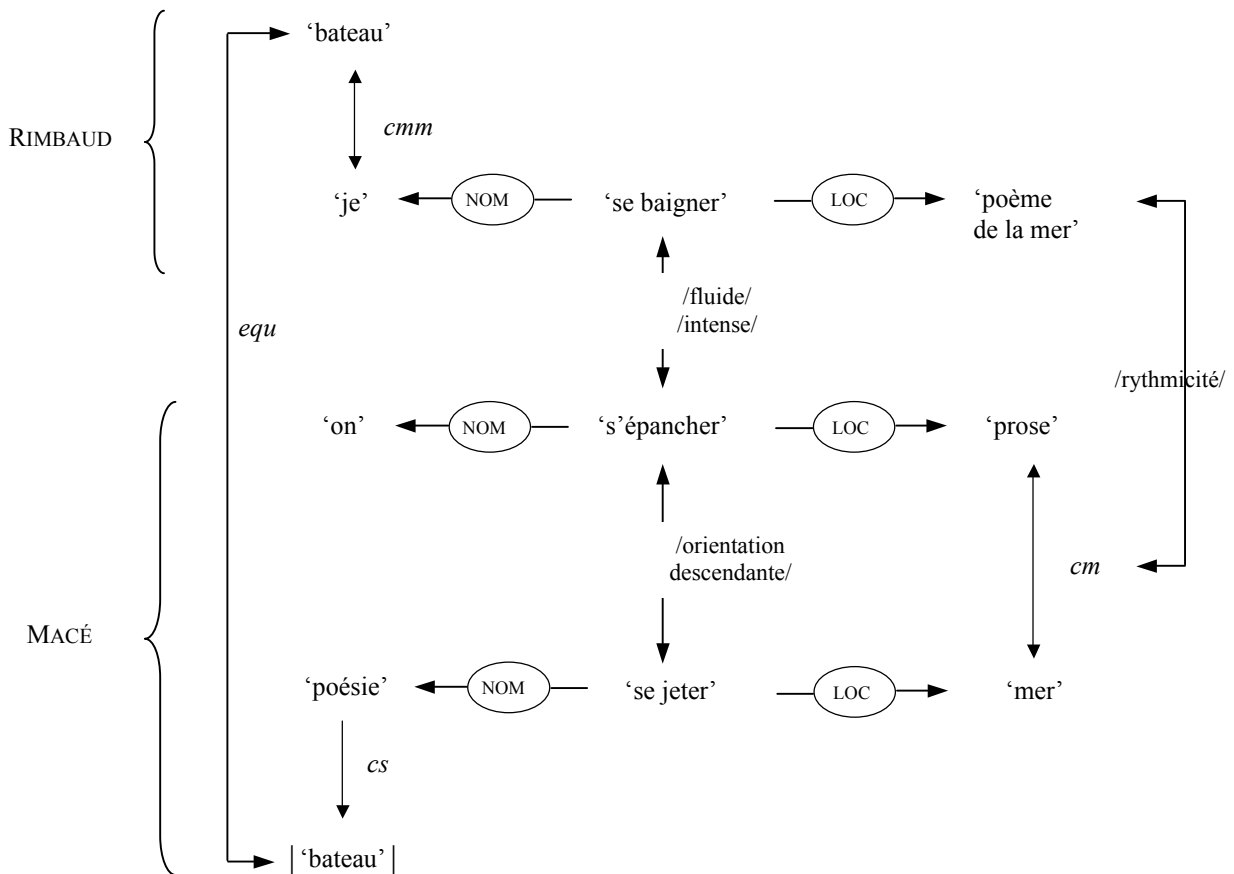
RIMBAUD

'bateau'

cmm

'je' NOM 'se baigner' LOC 'poème de la mer'

/fluide/
/intense/

equ

/rythmicité/

'on' NOM 's'épancher' LOC 'prose'

/orientation descendante/

cm

MACÉ

'poésie' NOM 'se jeter' LOC 'mer'

cs

|'bateau'|